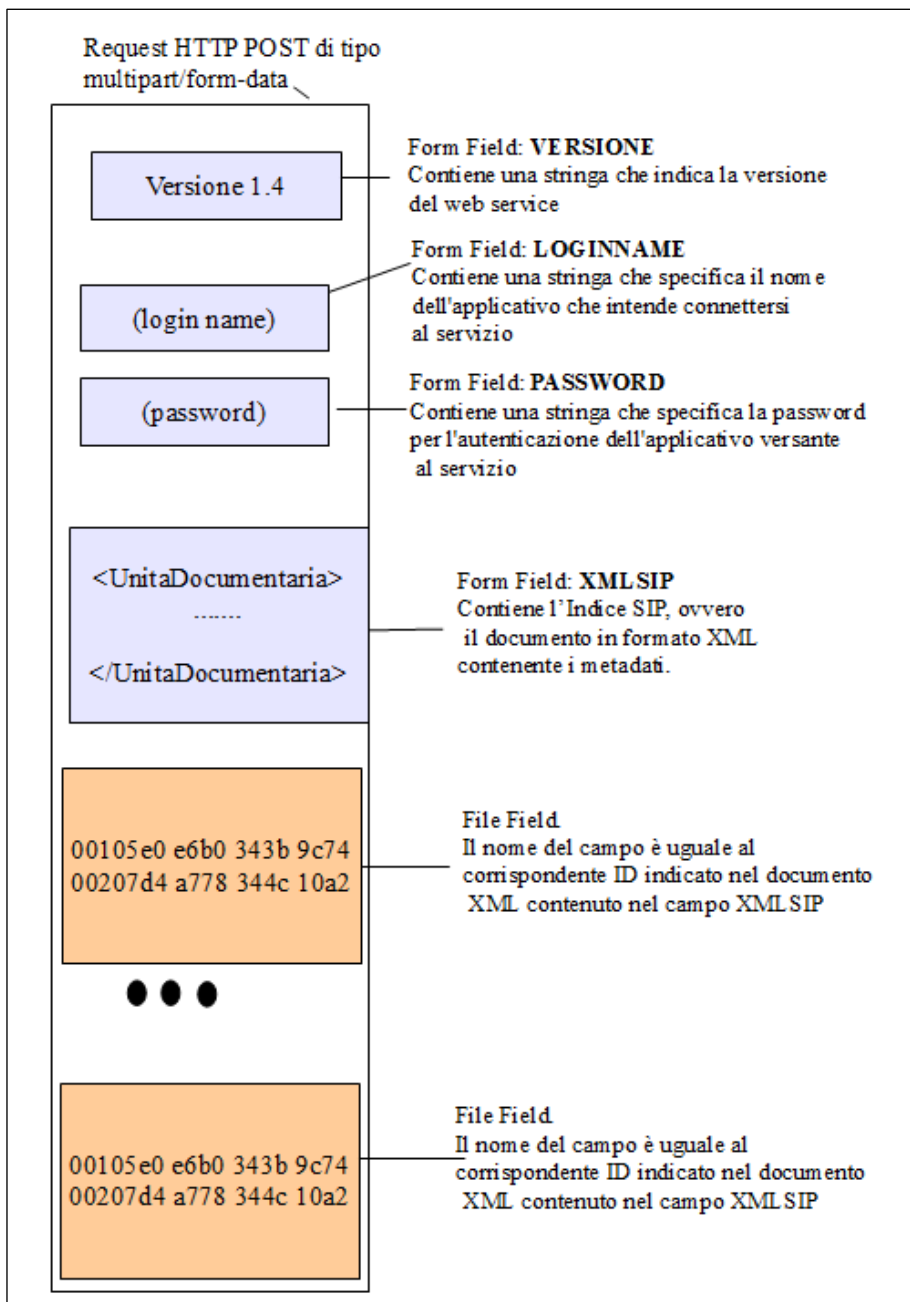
Request HTTP POST di tipo multipart/form-data

Versione 1.4

Form Field: **VERSIONE**
Contiene una stringa che indica la versione del web service

Form Field: **LOGINNAME**
Contiene una stringa che specifica il nome dell'applicativo che intende connettersi al servizio

(login name)

(password)

Form Field: **PASSWORD**
Contiene una stringa che specifica la password per l'autenticazione dell'applicativo versante al servizio

<UnitaDocumentaria>
.......
</UnitaDocumentaria>

Form Field: **XMLSIP**
Contiene l'Indice SIP, ovvero il documento in formato XML contenente i metadati.

00105e0 e6b0 343b 9c74
00207d4 a778 344c 10a2

File Field.
Il nome del campo è uguale al corrispondente ID indicato nel documento XML contenuto nel campo XMLSIP

00105e0 e6b0 343b 9c74
00207d4 a778 344c 10a2

File Field.
Il nome del campo è uguale al corrispondente ID indicato nel documento XML contenuto nel campo XMLSIP